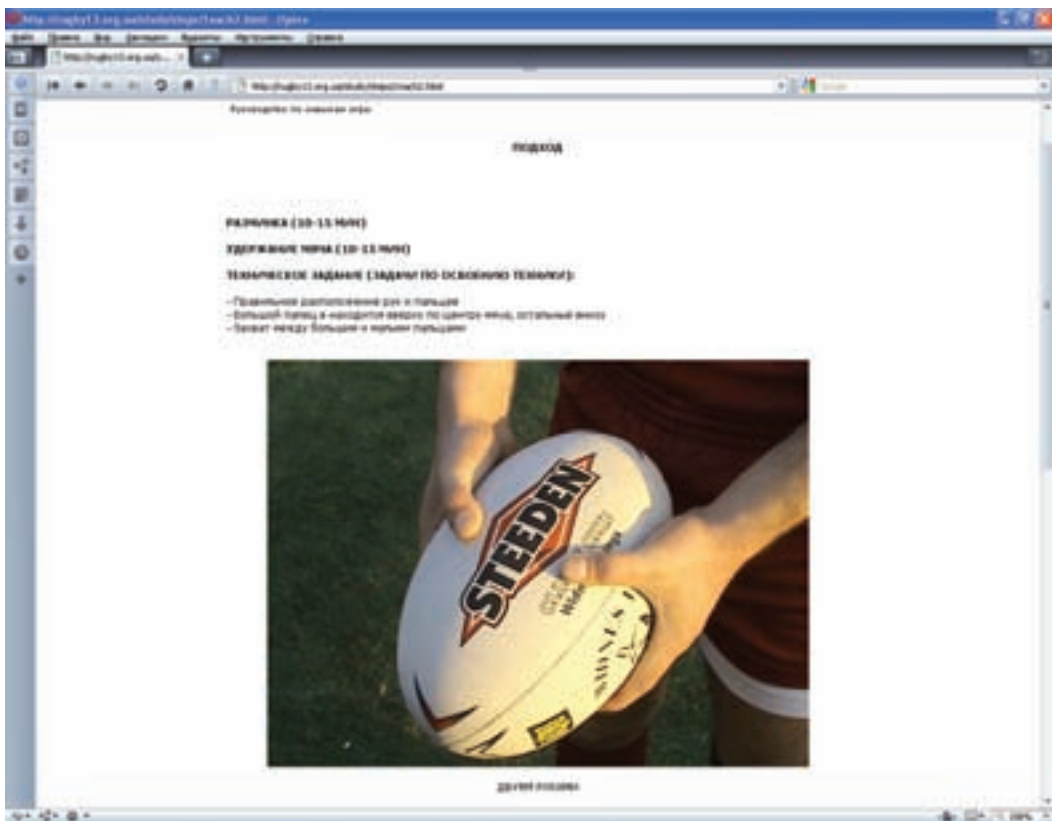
http://rugby13.org.ua/club/steps/1/coach2.html - Opera
Файл Правка Вид Закладки Виджеты Инструменты Справка
http://rugby13.org.ua/c...
http://rugby13.org.ua/club/steps/1/coach2.html
Google

Руководство по занятиям игры

ПОДХОД

РАЗМИНКА (10-15 МИН)

УДЕРЖАНИЕ МЯЧА (10-15 МИН)

ТЕХНИЧЕСКОЕ ЗАДАНИЕ (ЗАДАЧИ ПО ОСВОЕНИЮ ТЕХНИКИ):

- Правильное расположение рук и пальцев
- Большой палец в находится вверху по центру мяча, остальные внизу
- Захват между большим и малым пальцами

STEEDEN

ДРУГАЯ ПОЗИЦИЯ

100%